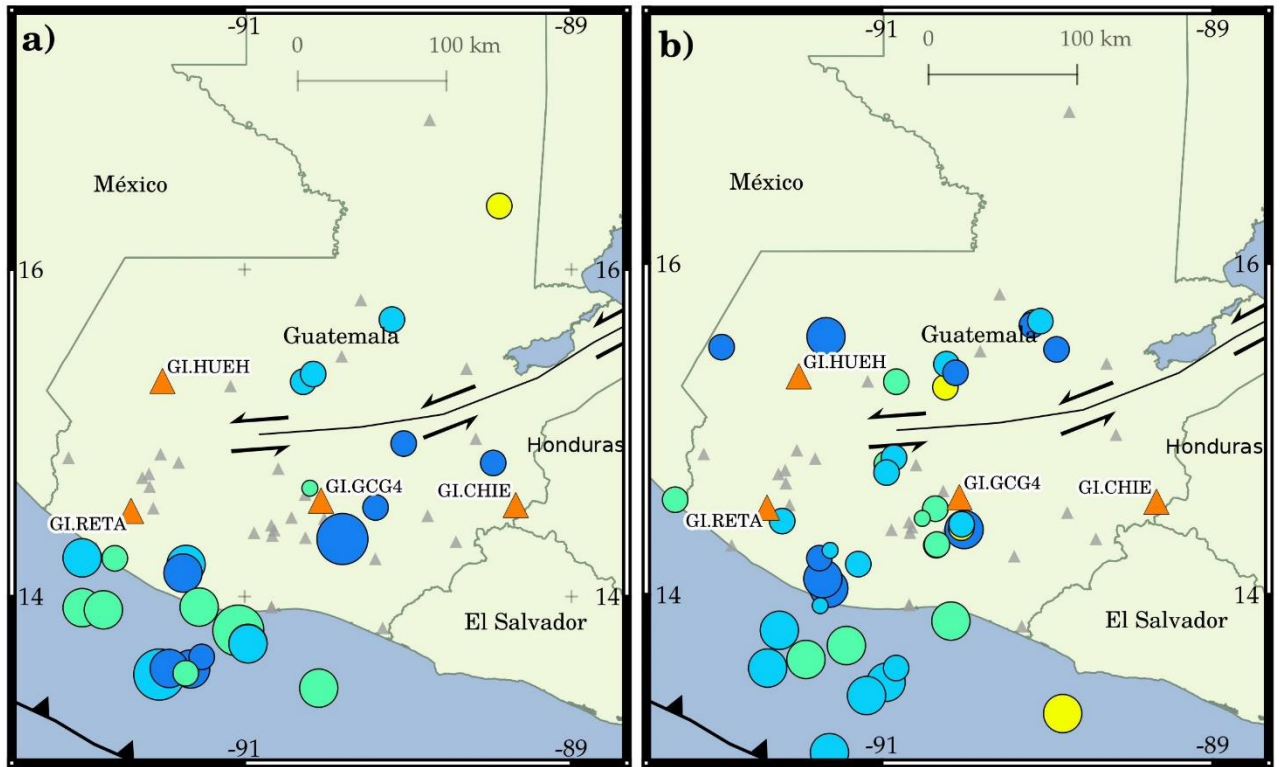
a)
-91
-89
0
100 km
México
16
16
Guatemala
GI.HUEH
Honduras
GI.GCG4
GI.CHIE
GI.RETA
14
14
El Salvador
-91
-89

b)
-91
-89
0
100 km
México
16
16
Guatemala
GI.HUEH
Honduras
GI.GCG4
GI.CHIE
GI.RETA
14
14
El Salvador
-91
-89